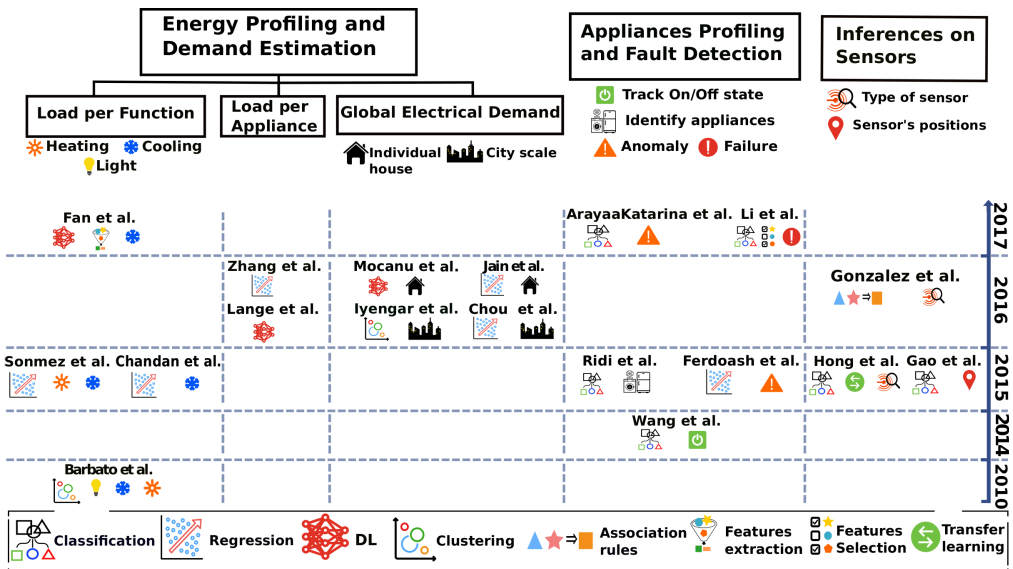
Energy Profiling and Demand Estimation

Appliances Profiling and Fault Detection

Inferences on Sensors

Load per Function

Load per Appliance

Global Electrical Demand

Heating Cooling Light

Individual house

City scale

Track On/Off state

Identify appliances

Anomaly Failure

Type of sensor

Sensor's positions

Fan et al.

Arayaa

Katarina et al.

Li et al.

2017

Zhang et al.

Mocanu et al.

Jain et al.

Gonzalez et al.

Lange et al.

Iyengar et al.

Chou et al.

2016

Sonmez et al.

Chandan et al.

Ridi et al.

Ferdoash et al.

Hong et al.

Gao et al.

2015

Wang et al.

2014

Barbato et al.

2010

Classification

Regression

DL

Clustering

Association rules

Features extraction

Features Selection

Transfer learning